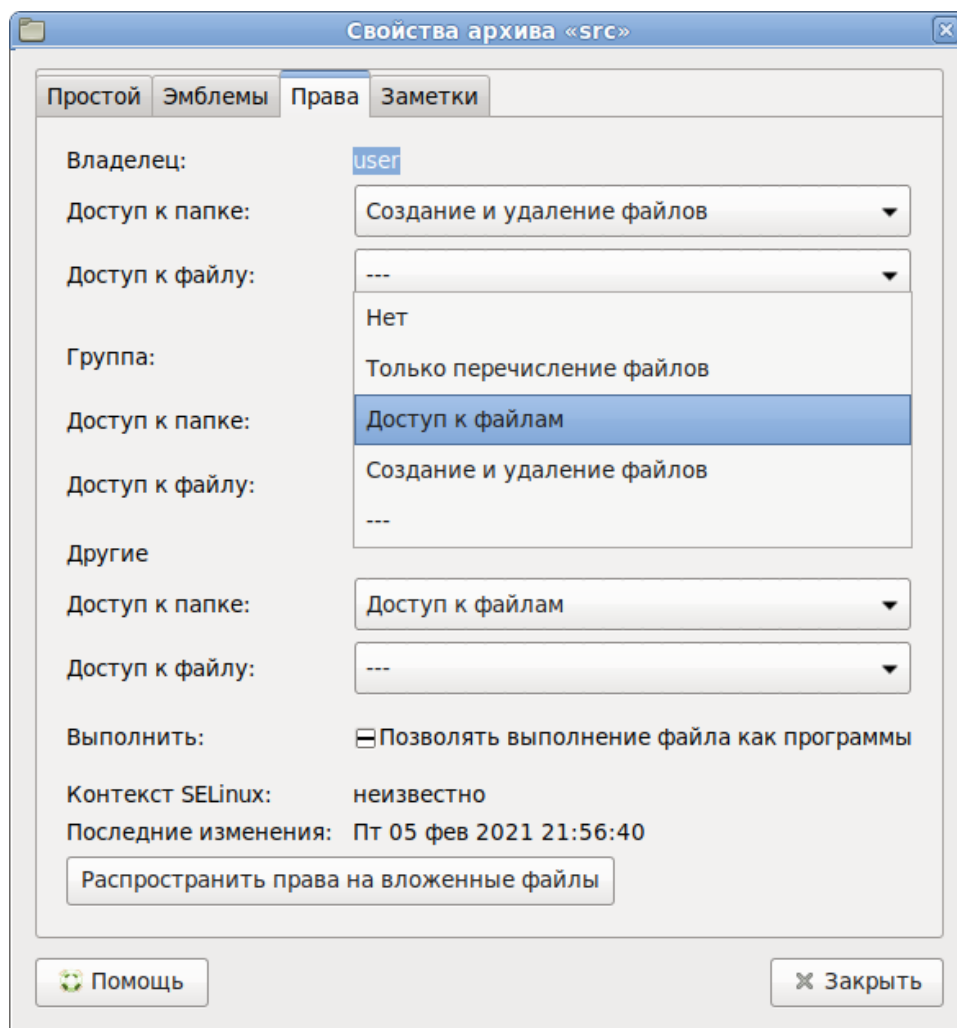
Свойства архива «src»

Простой | Эмблемы | Права | Заметки

Владелец: user

Доступ к папке: Создание и удаление файлов

Доступ к файлу: ---

Нет

Только перечисление файлов

Доступ к файлам

Создание и удаление файлов

---

Группа:

Доступ к папке:

Доступ к файлу:

Другие

Доступ к папке: Доступ к файлам

Доступ к файлу: ---

Выполнить: Позволять выполнение файла как программы

Контекст SELinux: неизвестно

Последние изменения: Пт 05 фев 2021 21:56:40

Распространить права на вложенные файлы

Помощь

Закрыть